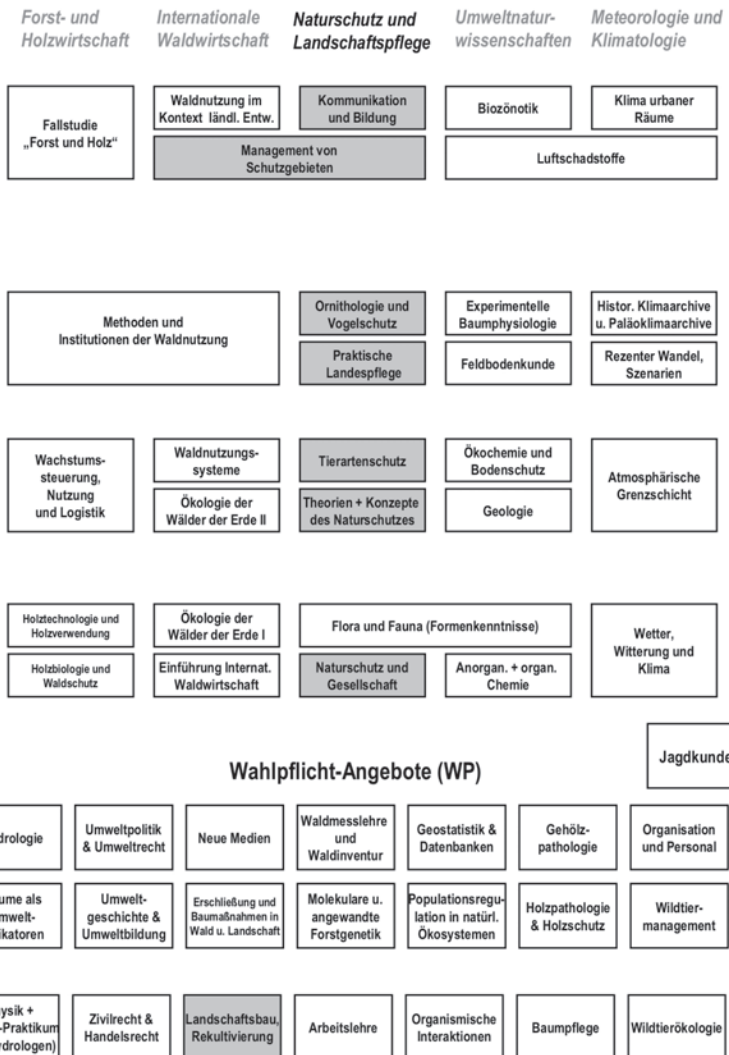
Forst- und Holzwirtschaft

Internationale Waldwirtschaft

Naturschutz und Landschaftspflege

Umweltnaturwissenschaften

Meteorologie und Klimatologie

Fallstudie „Forst und Holz“

Waldnutzung im Kontext ländl. Entw.

Kommunikation und Bildung

Biozönotik

Klima urbaner Räume

Management von Schutzgebieten

Luftschadstoffe

Methoden und Institutionen der Waldnutzung

Ornithologie und Vogelschutz

Experimentelle Baumphysiologie

Histor. Klimaarchive u. Paläoklimaarchive

Praktische Landespflege

Feldbodenkunde

Rezenter Wandel, Szenarien

Wachstumssteuerung, Nutzung und Logistik

Waldnutzungssysteme

Tierartenschutz

Ökochemie und Bodenschutz

Atmosphärische Grenzschicht

Ökologie der Wälder der Erde II

Theorien + Konzepte des Naturschutzes

Geologie

Holztechnologie und Holzverwendung

Ökologie der Wälder der Erde I

Flora und Fauna (Formenkenntnisse)

Wetter, Witterung und Klima

Holzbiologie und Waldschutz

Einführung Internat. Waldwirtschaft

Naturschutz und Gesellschaft

Anorgan. + organ. Chemie

Jagdkunde

Wahlpflicht-Angebote (WP)

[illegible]drologie

Umweltpolitik & Umweltrecht

Neue Medien

Waldmesslehre und Waldinventur

Geostatistik & Datenbanken

Gehölzpathologie

Organisation und Personal

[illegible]ume als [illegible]mwelt-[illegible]ikatoren

Umweltgeschichte & Umweltbildung

Erschließung und Baumaßnahmen in Wald u. Landschaft

Molekulare u. angewandte Forstgenetik

Populationsregulation in natürl. Ökosystemen

Holzpathologie & Holzschutz

Wildtiermanagement

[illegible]ysik + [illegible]-Praktikum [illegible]drologen)

Zivilrecht & Handelsrecht

Landschaftsbau, Rekultivierung

Arbeitslehre

Organismische Interaktionen

Baumpflege

Wildtierökologie